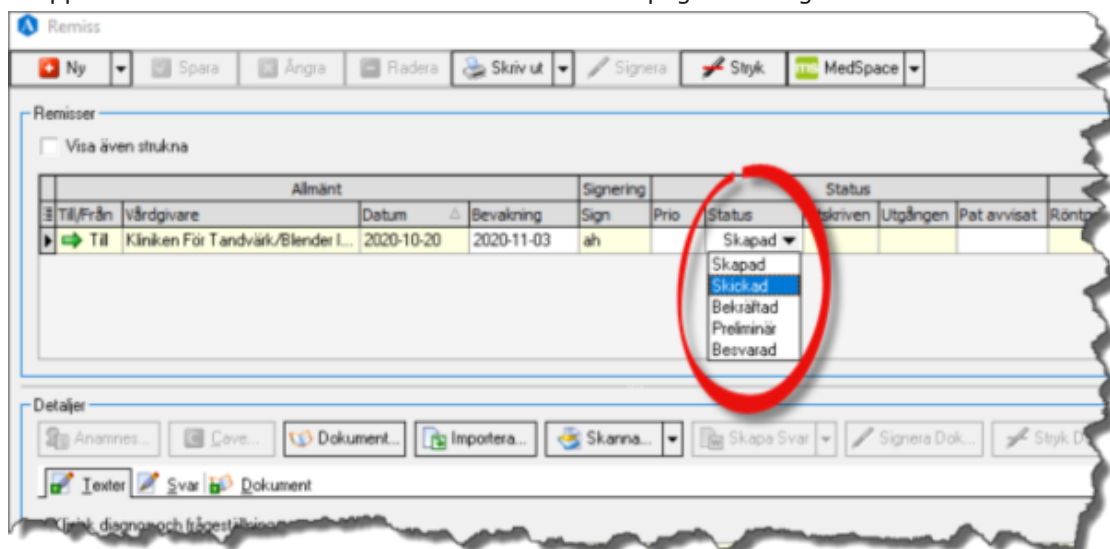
Remiss

Ny | Spara | Ångra | Radera | Skriv ut | Signera | Stryk | MedSpace

Remisser

Visa även strukna

| | Allmänt | | | Signering | Status | | | | | |
|---|---|---|---|---|---|---|---|---|---|---|
| Till/Från | Vårdgivare | Datum | Bevakning | Sign | Prio | Status | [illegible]skriven | Utgången | Pat avvisat | Röntg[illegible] |
| Till | Kliniken För Tandvärk/Blender I... | 2020-10-20 | 2020-11-03 | ah | | Skapad | | | | |

Skapad
Skickad
Bekräftad
Preliminär
Besvarad

Detaljer

Anamnes... | Cave... | Dokument... | Importera... | Skanna... | Skapa Svar | Signera Dok... | Stryk D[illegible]

Texter | Svar | Dokument

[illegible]